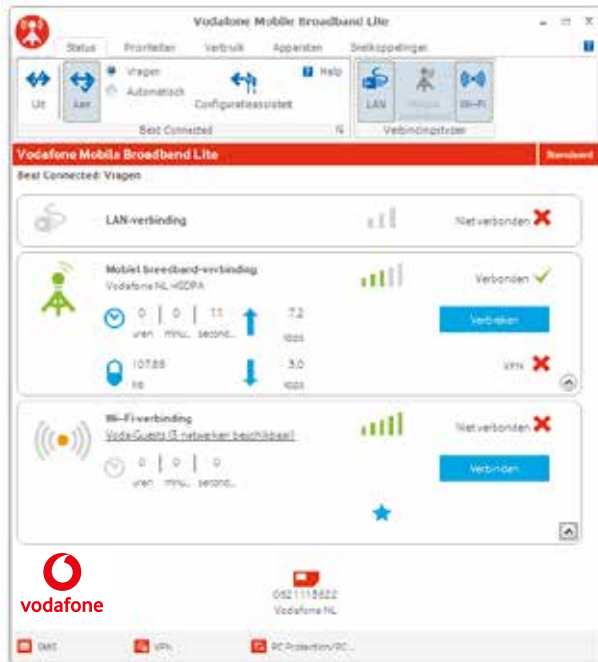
Vodafone Mobile Broadband Lite

Status Prioriteiten Verbruik Apparaten Snelkoppelingen

Uit Aan Vragen Automatisch Configuratieassistent Help

Best Connected

LAN Mobiel Wi-Fi

Verbindingstypen

Vodafone Mobile Broadband Lite Standaard

Best Connected: Vragen

LAN-verbinding Niet verbonden

Mobiel breedband-verbinding
Vodafone NL HSDPA
Verbonden

0 uren | 0 minu... | 11 second...
7.2 kbps
Verbreken

107.88 kB
3.0 kbps
VPN

Wi-Fi-verbinding
VodaGuests (3 netwerken beschikbaar)
Niet verbonden

0 uren | 0 minu... | 0 second...
Verbinden

vodafone

0621115622
Vodafone NL

SMS VPN PC Protection/PC...